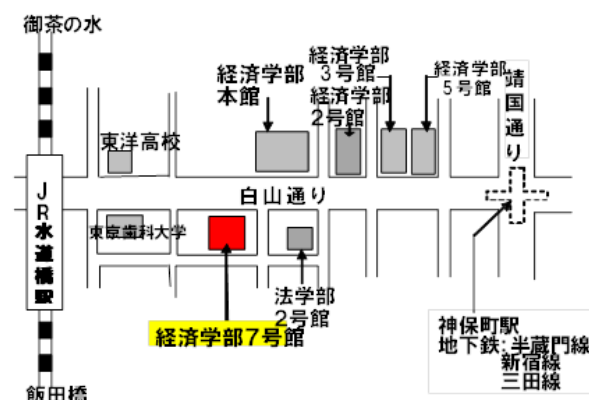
御茶の水

JR水道橋駅

飯田橋

東洋高校

東京歯科大学

経済学部
本館

経済学部
3号館

経済学部
2号館

経済学部
5号館

靖国通り

白山通り

法学部
2号館

経済学部7号館

神保町駅
地下鉄:半蔵門線
新宿線
三田線